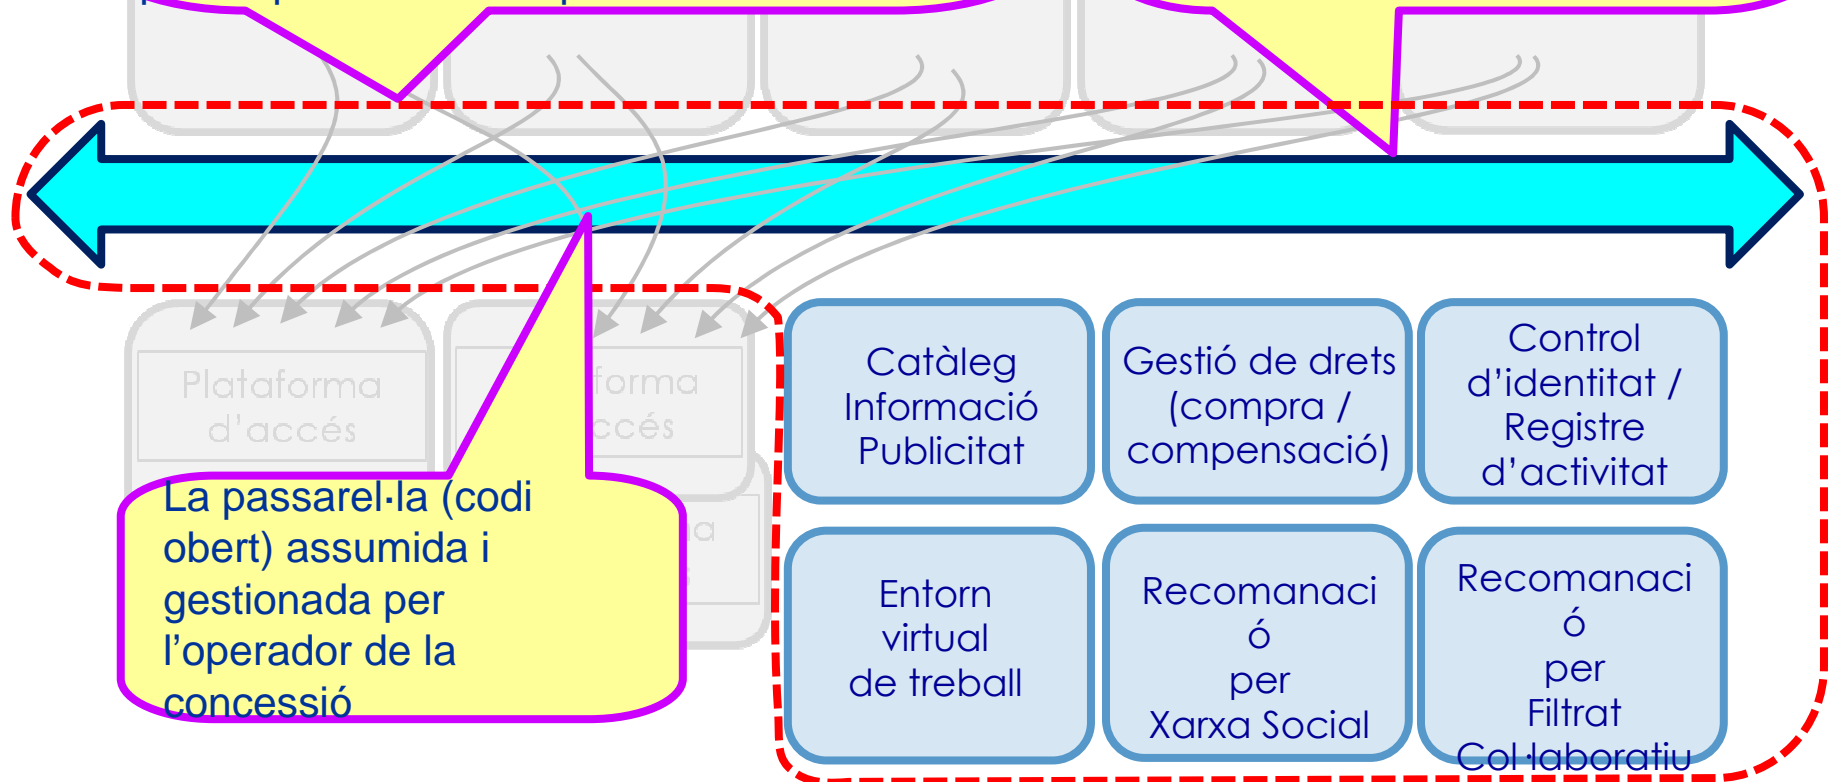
Plataforma d'accés

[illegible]forma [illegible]ccés

La passarel·la (codi obert) assumida i gestionada per l'operador de la concessió

Catàleg Informació Publicitat

Gestió de drets (compra / compensació)

Control d'identitat / Registre d'activitat

Entorn virtual de treball

Recomanació per Xarxa Social

Recomanació per Filtrat Col·laboratiu